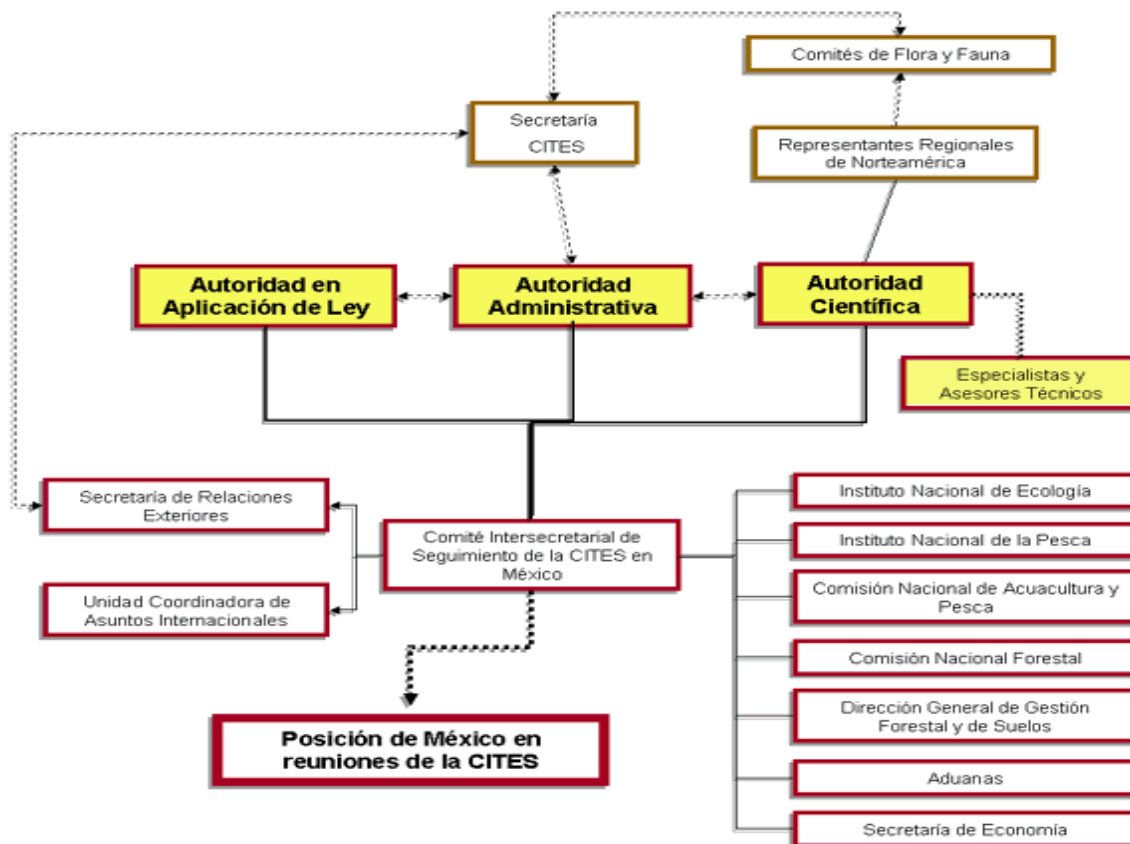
Comités de Flora y Fauna

Secretaría CITES

Representantes Regionales de Norteamérica

Autoridad en Aplicación de Ley

Autoridad Administrativa

Autoridad Científica

Especialistas y Asesores Técnicos

Secretaría de Relaciones Exteriores

Comité Intersecretarial de Seguimiento de la CITES en México

Unidad Coordinadora de Asuntos Internacionales

Instituto Nacional de Ecología

Instituto Nacional de la Pesca

Comisión Nacional de Acuacultura y Pesca

Comisión Nacional Forestal

Dirección General de Gestión Forestal y de Suelos

Aduanas

Secretaría de Economía

Posición de México en reuniones de la CITES